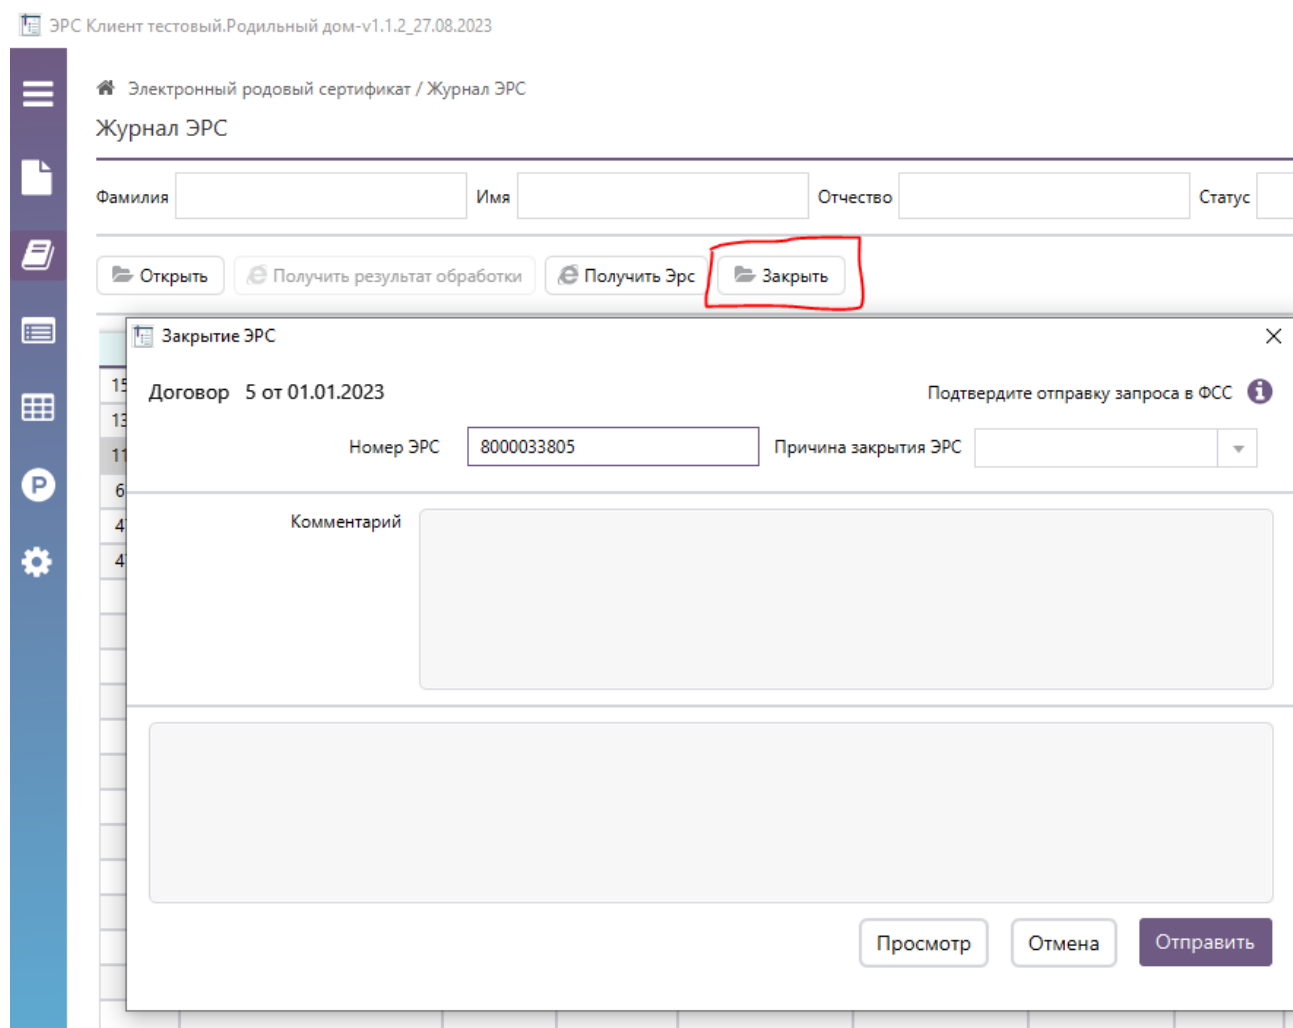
ЭРС Клиент тестовый.Родильный дом-v1.1.2_27.08.2023

Электронный родовый сертификат / Журнал ЭРС

Журнал ЭРС

Фамилия Имя Отчество Статус

Открыть Получить результат обработки Получить Эрс Закрыть

15
13
11
6
4
4

Закрытие ЭРС

Договор 5 от 01.01.2023

Подтвердите отправку запроса в ФСС

Номер ЭРС 8000033805

Причина закрытия ЭРС

Комментарий

Просмотр Отмена Отправить